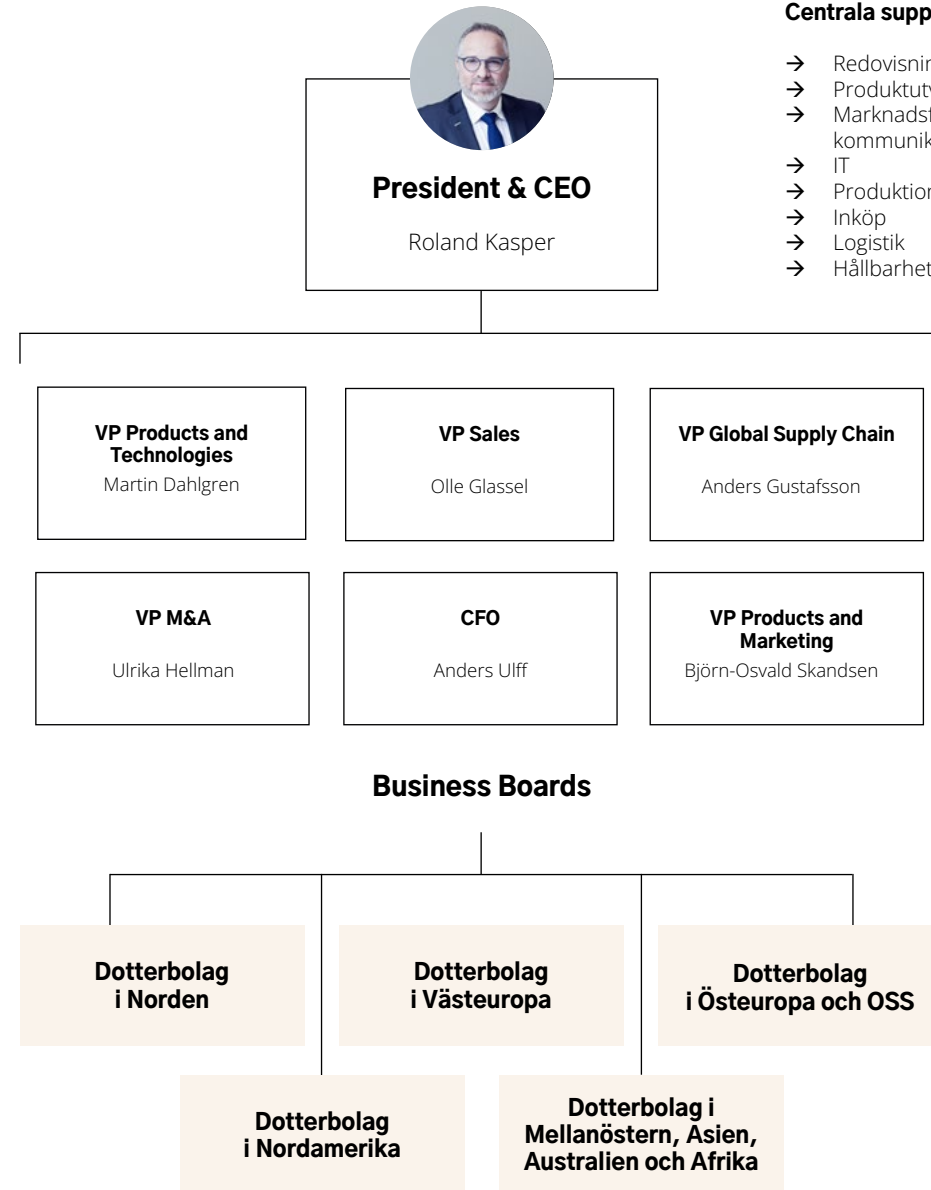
President & CEO

Roland Kasper

Centrala supp

→ Redovisnin
→ Produktutv
→ Marknadsf kommunik
→ IT
→ Produktion
→ Inköp
→ Logistik
→ Hållbarhet

VP Products and Technologies
Martin Dahlgren

VP Sales
Olle Glassel

VP Global Supply Chain
Anders Gustafsson

VP M&A
Ulrika Hellman

CFO
Anders Ulff

VP Products and Marketing
Björn-Osvald Skandsen

Business Boards

Dotterbolag i Norden

Dotterbolag i Västeuropa

Dotterbolag i Östeuropa och OSS

Dotterbolag i Nordamerika

Dotterbolag i Mellanöstern, Asien, Australien och Afrika